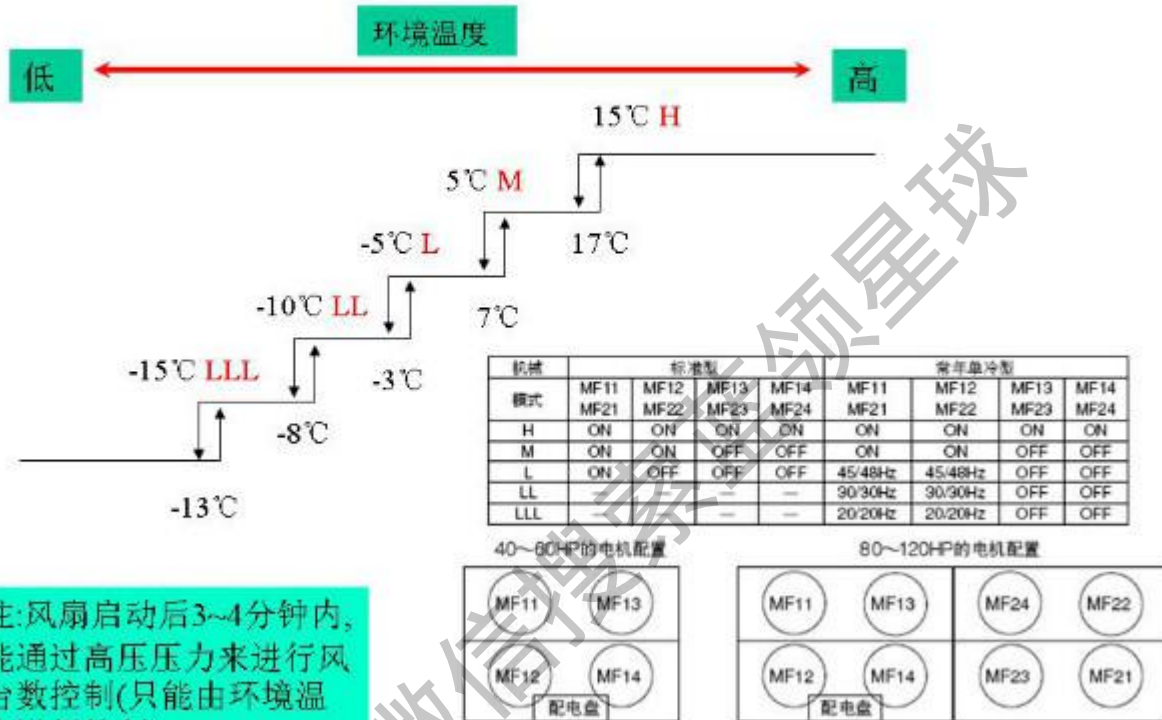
环境温度

低

高

15℃ H

5℃ M

-5℃ L

17℃

-10℃ LL

7℃

-15℃ LLL

-3℃

-8℃

-13℃

| 机械 | 标准型 | | | | 常年单冷型 | | | |
|---|---|---|---|---|---|---|---|---|
| 模式 | MF11 MF21 | MF12 MF22 | MF13 MF23 | MF14 MF24 | MF11 MF21 | MF12 MF22 | MF13 MF23 | MF14 MF24 |
| H | ON | ON | ON | ON | ON | ON | ON | ON |
| M | ON | ON | OFF | OFF | ON | ON | OFF | OFF |
| L | ON | OFF | OFF | OFF | 45/48Hz | 45/48Hz | OFF | OFF |
| LL | — | — | — | — | 30/30Hz | 30/30Hz | OFF | OFF |
| LLL | — | — | — | — | 20/20Hz | 20/20Hz | OFF | OFF |

40~60HP的电机配置

MF11 MF13 MF12 MF14 配电盘

80~120HP的电机配置

MF11 MF13 MF12 MF14 配电盘 MF24 MF22 MF23 MF21

注:风扇启动后3~4分钟内,能通过高压压力来进行风台数控制(只能由环境温

微信搜索领星球